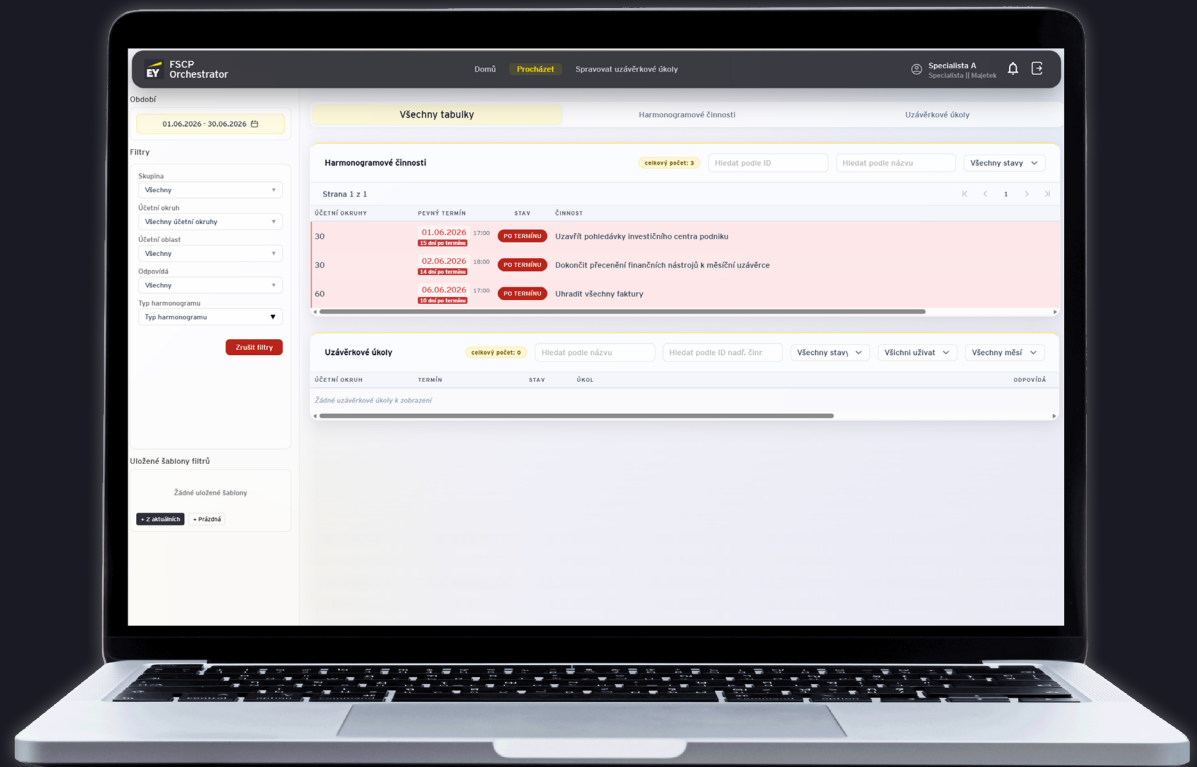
EY FSCP Orchestrator

Domů Procházet Spravovat uzávěrkové úkoly

Specialista A
Specialista || Majetek

Období
01.06.2026 - 30.06.2026

Filtry
Skupina
Všechny
Účetní okruh
Všechny účetní okruhy
Účetní oblast
Všechny
Odpovídá
Všechny
Typ harmonogramu
Typ harmonogramu
Zrušit filtry

Uložené šablony filtrů
Žádné uložené šablony
+ Z aktuálních + Prázdná

Všechny tabulky Harmonogramové činnosti Uzávěrkové úkoly

Harmonogramové činnosti celkový počet: 3 Hledat podle ID Hledat podle názvu Všechny stavy

Strana 1 z 1 1

| ÚČETNÍ OKRUHY | PEVNÝ TERMÍN | STAV | ČINNOST |
|---|---|---|---|
| 30 | 01.06.2026 17:00 15 dní po termínu | PO TERMÍNU | Uzavřít pohledávky investičního centra podniku |
| 30 | 02.06.2026 18:00 14 dní po termínu | PO TERMÍNU | Dokončit přecenění finančních nástrojů k měsíční uzávěrce |
| 60 | 06.06.2026 17:00 10 dní po termínu | PO TERMÍNU | Uhradit všechny faktury |

Uzávěrkové úkoly celkový počet: 0 Hledat podle názvu Hledat podle ID nadř. činr Všechny stavy Všichni uživat Všechny měsí

| ÚČETNÍ OKRUH | TERMÍN | STAV | ÚKOL | ODPOVÍDÁ |
|---|---|---|---|---|

Žádné uzávěrkové úkoly k zobrazení